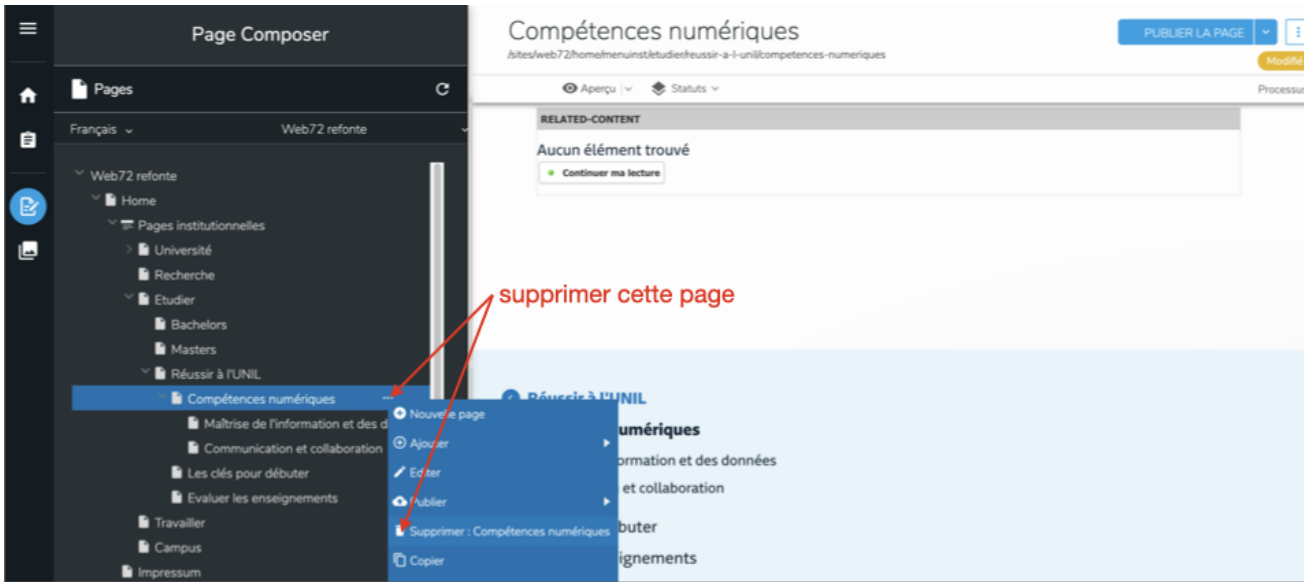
Page Composer

Pages

Français

Web72 refonte

Web72 refonte
Home
Pages institutionnelles
Université
Recherche
Etudier
Bachelors
Masters
Réussir à l'UNIL
Compétences numériques
Maîtrise de l'information et des d
Communication et collaboration
Les clés pour débuter
Evaluer les enseignements
Travailler
Campus
Impressum

Nouvelle page
Ajouter
Editer
Publier
Supprimer : Compétences numériques
Copier

Compétences numériques
/sites/web72/home/menuinst/etudier/reussir-a-l-unil/competences-numeriques

PUBLIER LA PAGE

Modifié

Aperçu
Statuts
Processu

RELATED-CONTENT
Aucun élément trouvé
Continuer ma lecture

supprimer cette page

Réussir à l'UNIL
numériques
ormation et des données
et collaboration
buter
ignements